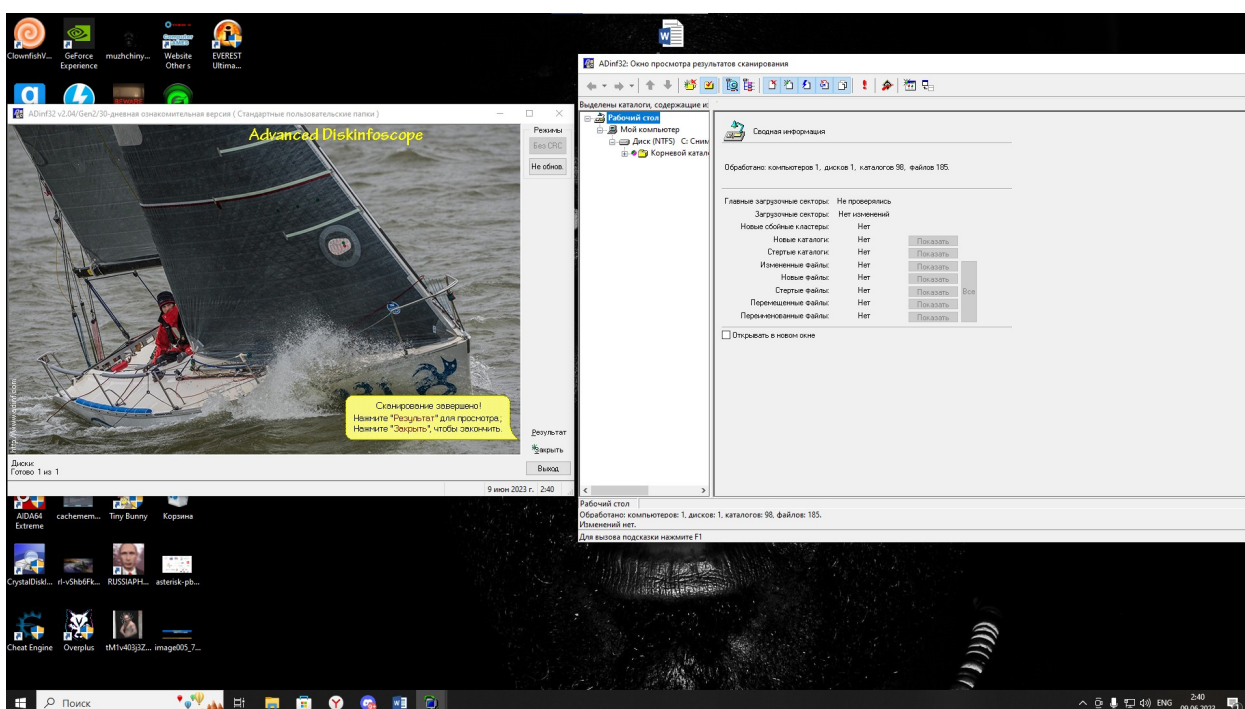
ClownfishV... GeForce Experience muzhchiny... Website Other s EVEREST Ultima...

ADinf32 v2.04/Gen2/30-дневная ознакомительная версия ( Стандартные пользовательские папки )

Advanced Diskinfoscope

Режимы
Без CRC
Не обнов.

Сканирование завершено!
Нажмите "Результат" для просмотра;
Нажмите "Закрыть", чтобы закончить.

Результат
Закрыть
Выход

http://www.adinf.com

Диски:
Готово 1 из 1

9 июн 2023 г. 2:40

AIDA64 Extreme cachemem... Tiny Bunny Корзина

CrystalDiskI... rl-vShb6Fk... RUSSIAPH... asterisk-pb...

Cheat Engine Overplus tM1v403j3Z... image005_7...

ADinf32: Окно просмотра результатов сканирования

Выделены каталоги, содержащие и
Рабочий стол
Мой компьютер
Диск (NTFS) C: Сним
Корневой катало

Сводная информация

Обработано: компьютеров 1, дисков 1, каталогов 98, файлов 185.

Главные загрузочные секторы: Не проверялись
Загрузочные секторы: Нет изменений
Новые сбойные кластеры: Нет
Новые каталоги: Нет Показать
Стертые каталоги: Нет Показать
Измененные файлы: Нет Показать
Новые файлы: Нет Показать
Стертые файлы: Нет Показать Все
Перемещенные файлы: Нет Показать
Переименованные файлы: Нет Показать

Открывать в новом окне

Рабочий стол
Обработано: компьютеров: 1, дисков: 1, каталогов: 98, файлов: 185.
Изменений нет.
Для вызова подсказки нажмите F1

Поиск

ENG 2:40 09.06.2023